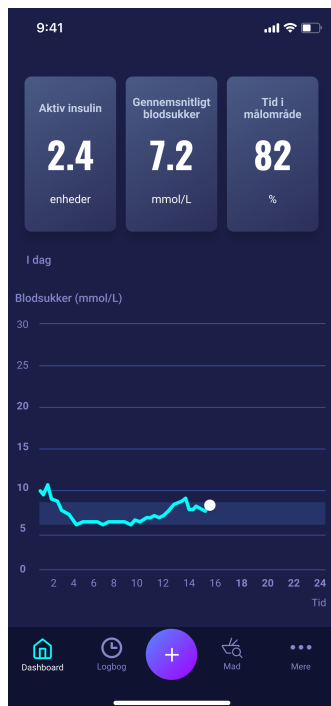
9:41

Aktiv insulin
2.4
enheder

Gennemsnitligt blodsukker
7.2
mmol/L

Tid i målområde
82
%

I dag

Blodsukker (mmol/L)

30
25
20
15
10
5
0

2 4 6 8 10 12 14 16 18 20 22 24
Tid

Dashboard
Logbog
+
Mad
Mere